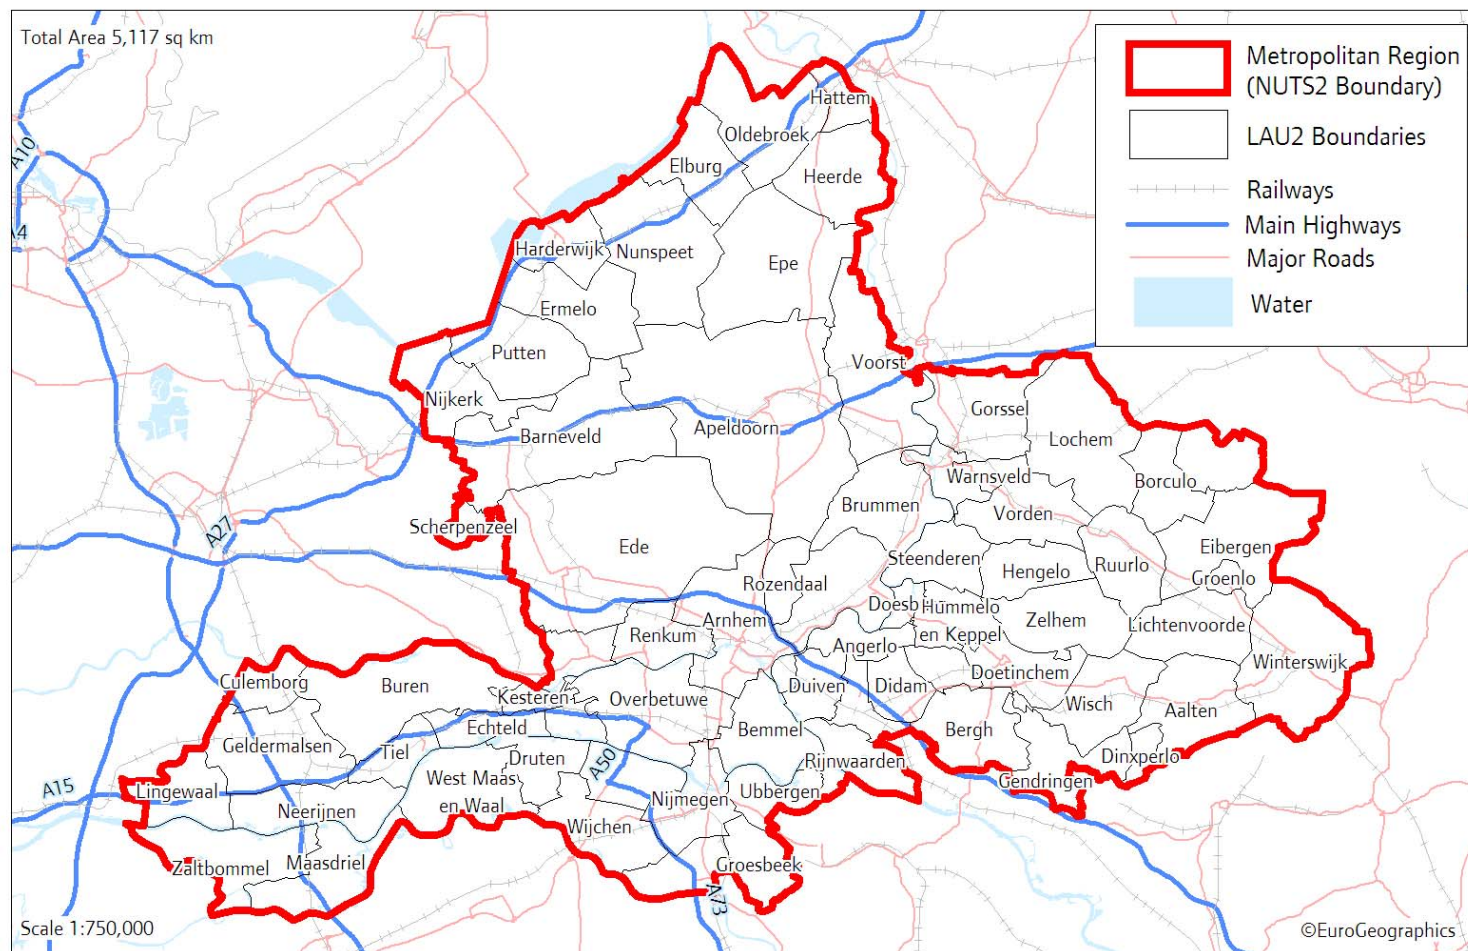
Total Area 5,117 sq km

Metropolitan Region (NUTS2 Boundary)
LAU2 Boundaries
Railways
Main Highways
Major Roads
Water

A10
A4
A27
A15
A50
A73

Hattem
Oldebroek
Elburg
Heerde
Harderwijk
Nunspeet
Epe
Ermelo
Putten
Voorst
Nijkerk
Barneveld
Apeldoorn
Gorssel
Lochem
Warnsveld
Borculo
Brummen
Vorden
Scherpenzeel
Ede
Steenderen
Hengelo
Ruurlo
Eibergen
Groenlo
Rozendaal
Doesburg
Hummelo en Keppel
Zelhem
Lichtenvoorde
Renkum
Arnhem
Angerlo
Winterswijk
Culemborg
Buren
Kesteren
Overbetuwe
Duiven
Didam
Doetinchem
Echteld
Wisch
Aalten
Geldermalsen
Tiel
Bemmel
Bergh
Druten
Rijnwaarden
Dinxperlo
West Maas en Waal
Gendringen
Lingewaal
Nijmegen
Ubbergen
Neerijnen
Wijchen
Maasdriel
Zaltbommel
Groesbeek

Scale 1:750,000
©EuroGeographics